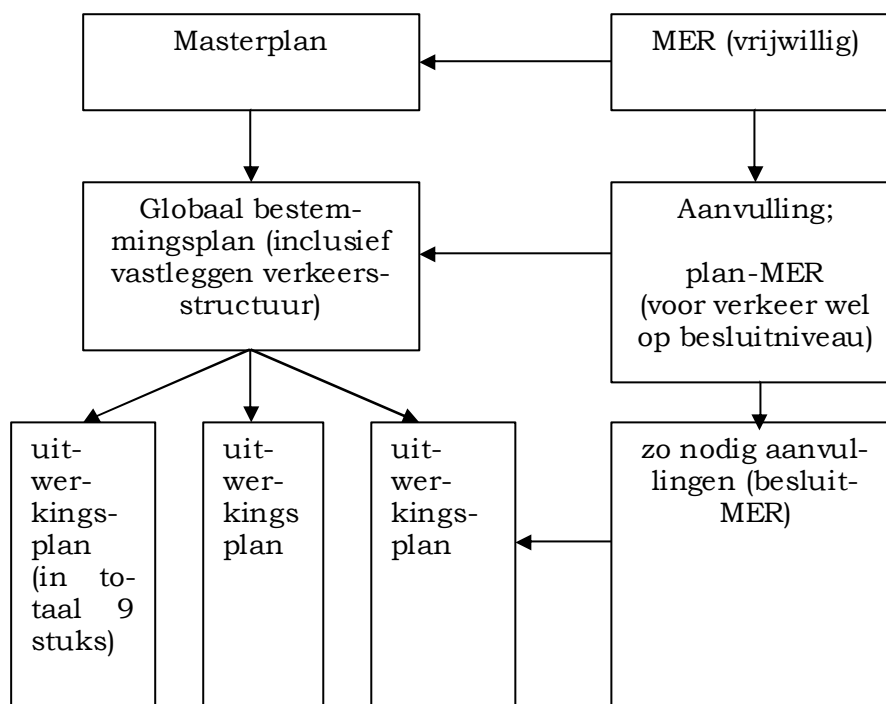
Masterplan

MER (vrijwillig)

Globaal bestemmingsplan (inclusief vastleggen verkeersstructuur)

Aanvulling;

plan-MER (voor verkeer wel op besluitniveau)

uitwerkingsplan (in totaal 9 stuks)

uitwerkings plan

uitwerkingsplan

zo nodig aanvullingen (besluit-MER)